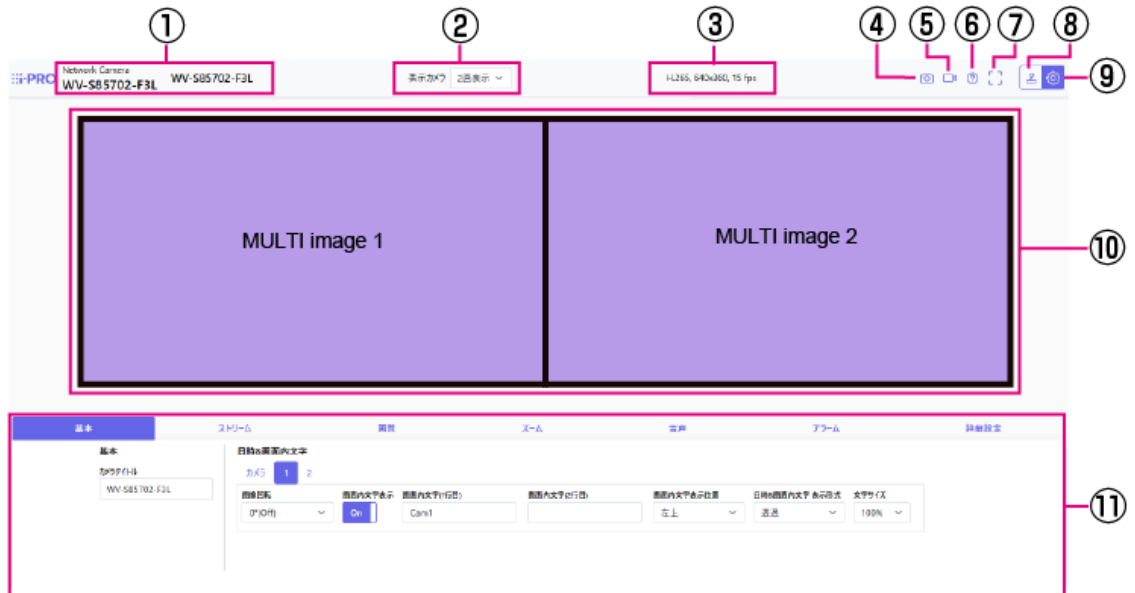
①
②
③
④
⑤
⑥
⑦
⑧
⑨

i-PRO
Network Camera
WV-S85702-F3L
WV-S85702-F3L

表示カメラ 2画表示

H.265, 640x360, 15 fps

MULTI image 1

MULTI image 2

⑩

基本
ストリーム
画質
ズーム
音声
アラーム
詳細設定

基本
カメラタイトル
WV-S85702-F3L

日時&画面内文字
カメラ 1 2

画像回転
0°(Off)
画面内文字表示
On
画面内文字(1行目)
Cam1
画面内文字(2行目)
画面内文字表示位置
左上
日時&画面内文字 表示形式
透過
文字サイズ
100%

⑪